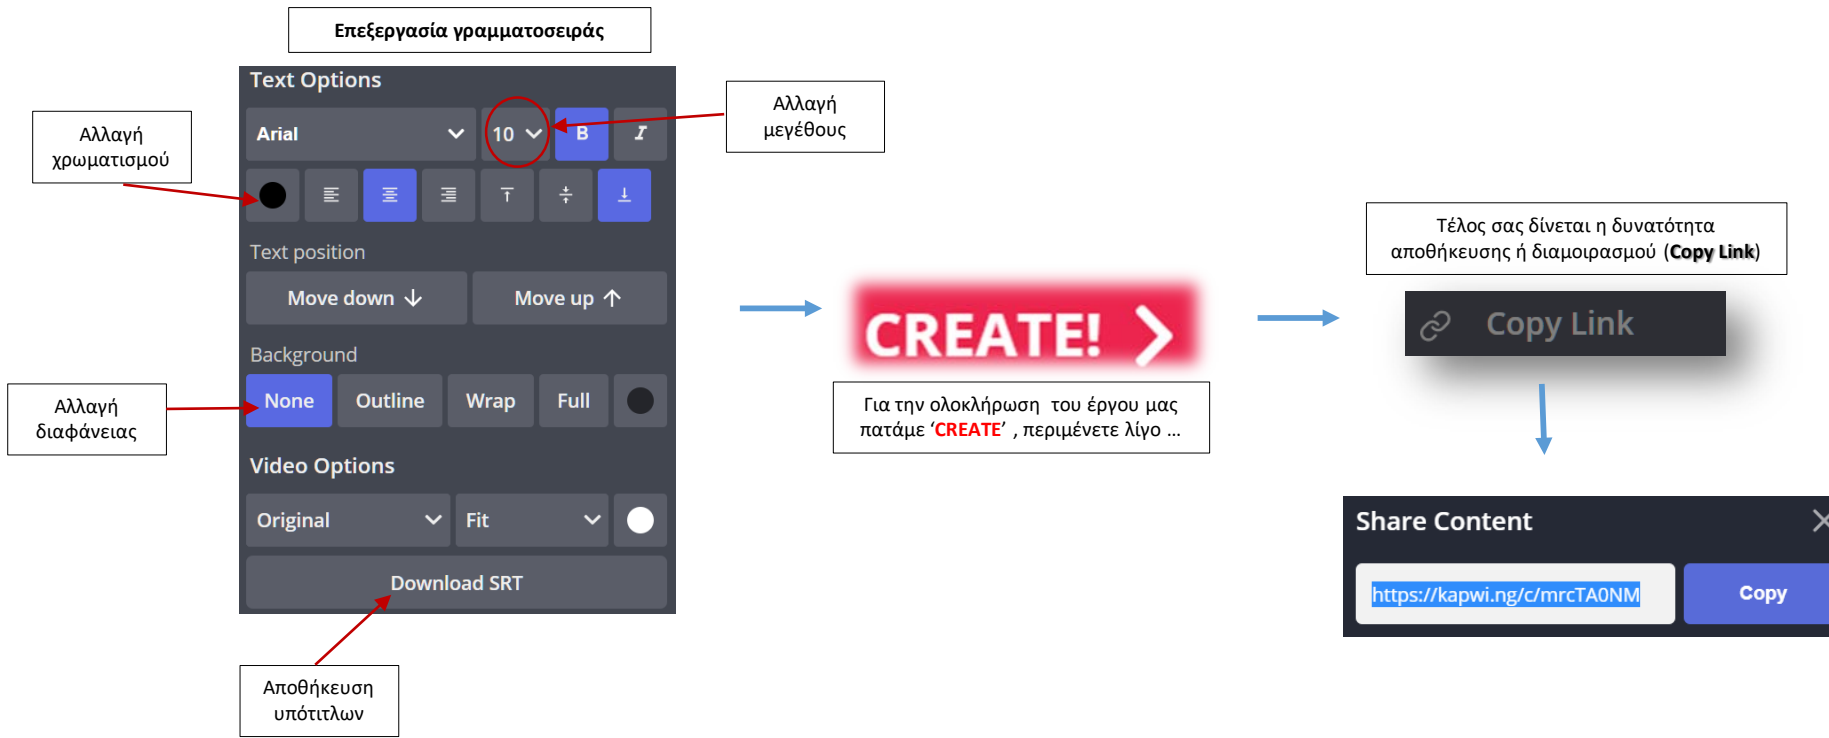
Επεξεργασία γραμματοσειράς

Text Options

Arial

10

B

I

Αλλαγή χρωματισμού

Αλλαγή μεγέθους

Text position

Move down

Move up

Background

None

Outline

Wrap

Full

Αλλαγή διαφάνειας

Video Options

Original

Fit

Download SRT

Αποθήκευση υπότιτλων

CREATE!

Για την ολοκλήρωση του έργου μας πατάμε 'CREATE' , περιμένετε λίγο ...

Τέλος σας δίνεται η δυνατότητα αποθήκευσης ή διαμοιρασμού (Copy Link)

Copy Link

Share Content

https://kapwi.ng/c/mrcTA0NM

Copy